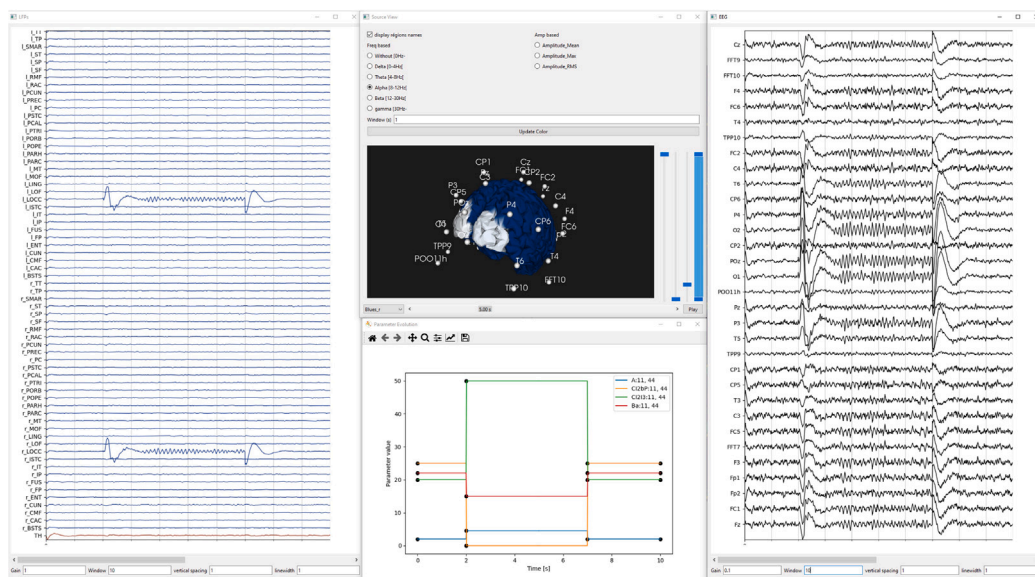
LFPs

l_TT
l_TP
l_SMAR
l_ST
l_SP
l_SF
l_RMF
l_RAC
l_PCUN
l_PREC
l_PC
l_PSTC
l_PCAL
l_PTRI
l_PORB
l_POPE
l_PARH
l_PARC
l_MT
l_MOF
l_LING
l_LOF
l_LOCC
l_ISTC
l_IT
l_IP
l_FUS
l_FP
l_ENT
l_CUN
l_CMF
l_CAC
l_BSTS
r_TT
r_TP
r_SMAR
r_ST
r_SP
r_SF
r_RMF
r_RAC
r_PCUN
r_PREC
r_PC
r_PSTC
r_PCAL
r_PTRI
r_PORB
r_POPE
r_PARH
r_PARC
r_MT
r_MOF
r_LING
r_LOF
r_LOCC
r_ISTC
r_IT
r_IP
r_FUS
r_FP
r_ENT
r_CUN
r_CMF
r_CAC
r_BSTS
TH

Gain 1 Window 10 vertical spacing 1 linewidth 1

Source View

display régions names
Freq based
Without [0Hz]
Delta [0-4Hz]
Theta [4-8Hz]
Alpha [8-12Hz]
Beta [12-30Hz]
gamma [30Hz-
Amp based
Amplitude_Mean
Amplitude_Max
Amplitude_RMS
Window (s): 1
Update Color

CP1 Cz FC3 CP2 FC2 P3 Cz CP5 C4 P4 F4 CP6 FC6 O1 TPP9 POO11h T6 T4 FFT10 TPP10

Blues_r 5.00 s Play

Parameter Evolution

A:11, 44
Cl2bP:11, 44
Cl2l3:11, 44
Ba:11, 44

Parameter value
0 10 20 30 40 50
0 2 4 6 8 10
Time [s]

EEG

Cz
FFT9
FFT10
F4
FC6
T4
TPP10
FC2
C4
T6
CP6
P4
O2
CP2
POz
O1
POO11h
Pz
P3
T5
TPP9
CP1
CP5
T3
C3
FC5
FFT7
F3
Fp1
Fp2
FC1
Fz

Gain 0.1 Window 10 vertical spacing 1 linewidth 1